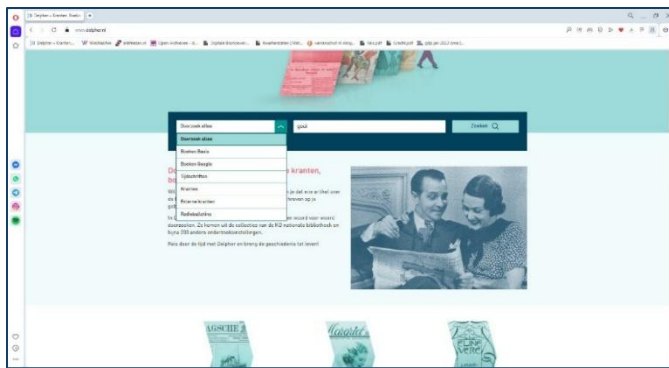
Delpher - Boeken Kranten

www.delpher.nl

Doorzoek alles

goud

Zoeken

Doorzoek alles

Boeken Basis

Boeken Google

Tijdschriften

Kranten

Radiobulletins

Do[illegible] kranten,

Reis door de tijd met Delpher en breng de geschiedenis tot leven!

ASSCHE

Kunstler

LAAT